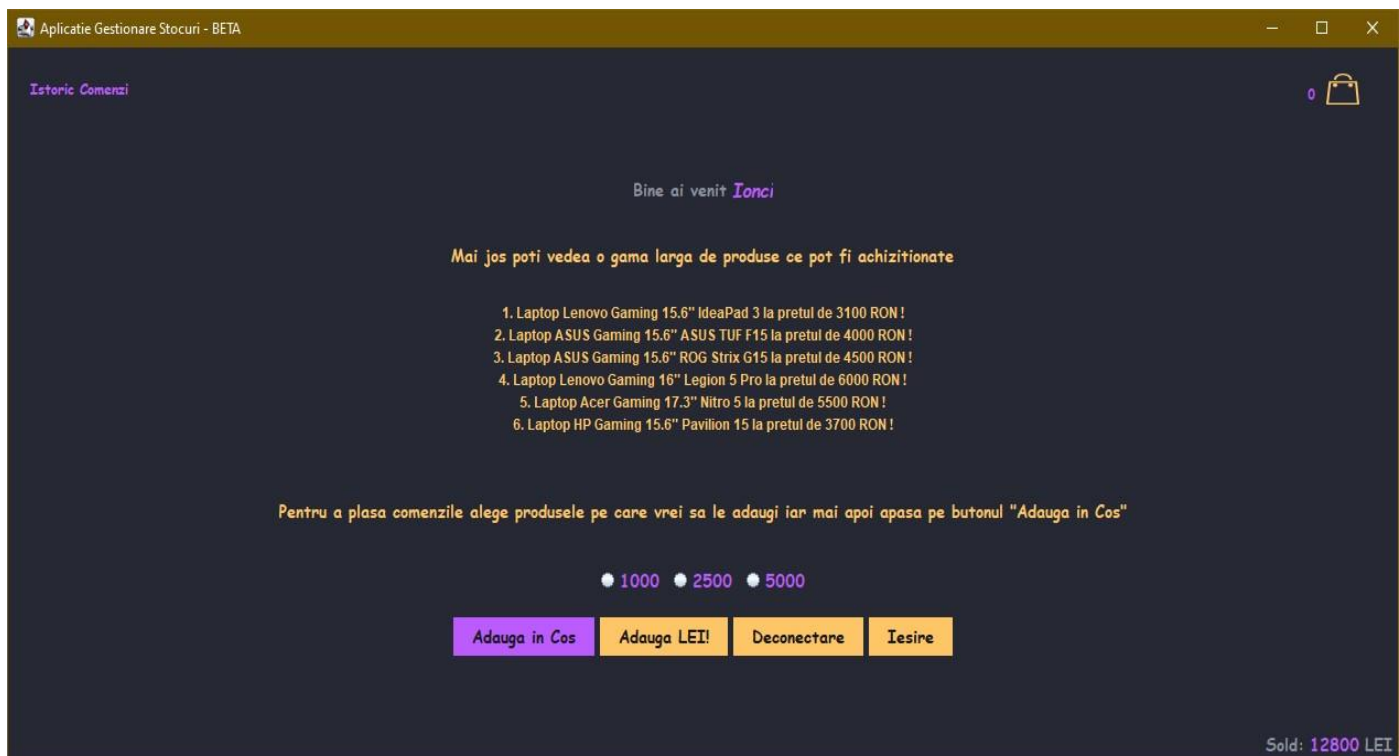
Aplicatie Gestionare Stocuri - BETA

Istoric Comenzi

0

Bine ai venit Ionci

Mai jos poti vedea o gama larga de produse ce pot fi achizitionate

1. Laptop Lenovo Gaming 15.6" IdeaPad 3 la pretul de 3100 RON !
2. Laptop ASUS Gaming 15.6" ASUS TUF F15 la pretul de 4000 RON !
3. Laptop ASUS Gaming 15.6" ROG Strix G15 la pretul de 4500 RON !
4. Laptop Lenovo Gaming 16" Legion 5 Pro la pretul de 6000 RON !
5. Laptop Acer Gaming 17.3" Nitro 5 la pretul de 5500 RON !
6. Laptop HP Gaming 15.6" Pavilion 15 la pretul de 3700 RON !

Pentru a plasa comenzile alege produsele pe care vrei sa le adaugi iar mai apoi apasa pe butonul "Adauga in Cos"

1000 2500 5000

Adauga in Cos Adauga LEI! Deconectare Iesire

Sold: 12800 LEI